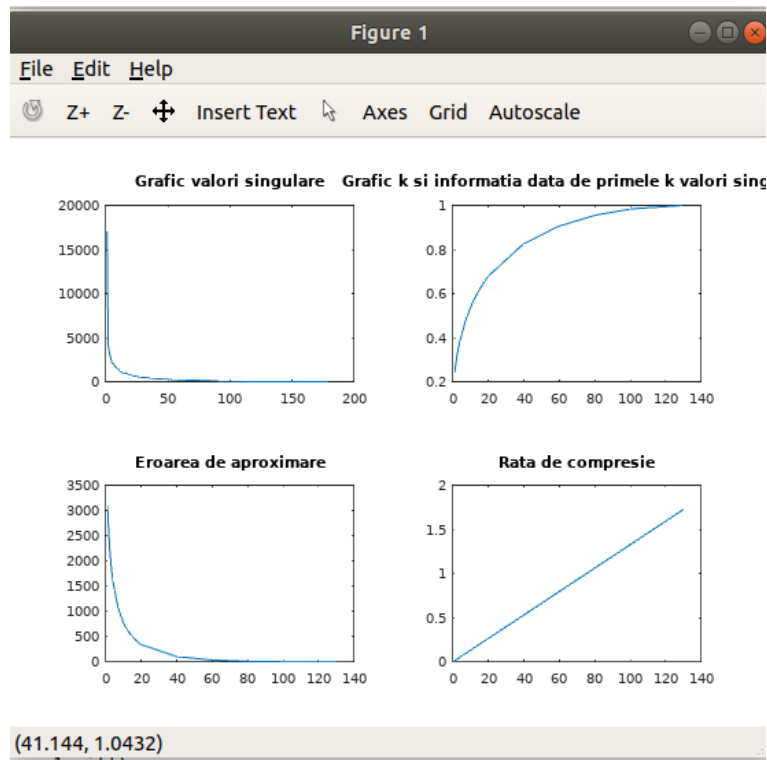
Figure 1

File Edit Help

Z+ Z- Insert Text Axes Grid Autoscale

Grafic valori singulare

20000
15000
10000
5000
0
0 50 100 150 200

Grafic k si informatia data de primele k valori sing

1
0.8
0.6
0.4
0.2
0 20 40 60 80 100 120 140

Eroarea de aproximare

3500
3000
2500
2000
1500
1000
500
0
0 20 40 60 80 100 120 140

Rata de compresie

2
1.5
1
0.5
0
0 20 40 60 80 100 120 140

(41.144, 1.0432)